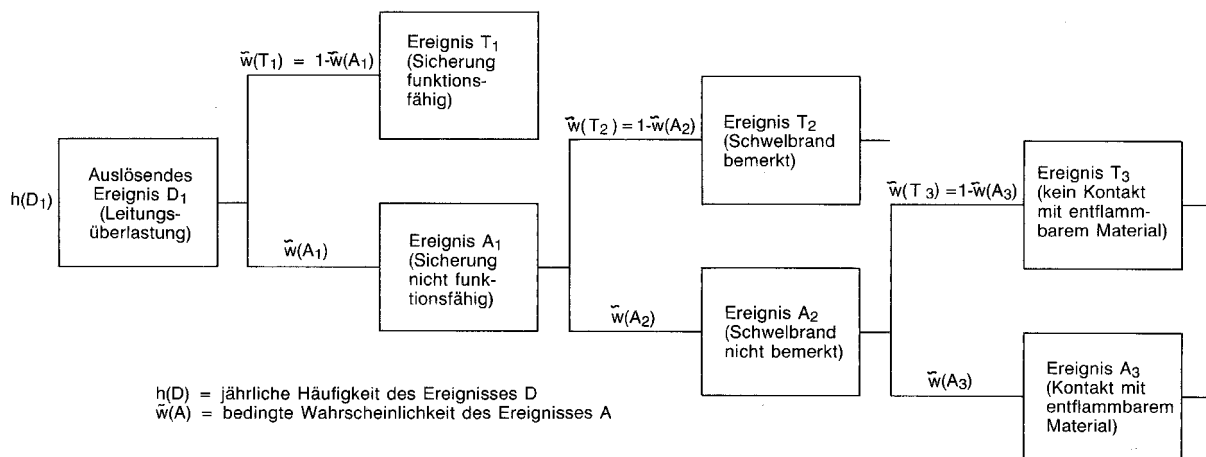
$h(D_1)$

Auslösendes Ereignis $D_1$ (Leitungsüberlastung)

$\tilde{w}(T_1) = 1-\tilde{w}(A_1)$

Ereignis $T_1$ (Sicherung funktionsfähig)

$\tilde{w}(A_1)$

Ereignis $A_1$ (Sicherung nicht funktionsfähig)

$\tilde{w}(T_2) = 1-\tilde{w}(A_2)$

Ereignis $T_2$ (Schwelbrand bemerkt)

$\tilde{w}(A_2)$

Ereignis $A_2$ (Schwelbrand nicht bemerkt)

$\tilde{w}(T_3) = 1-\tilde{w}(A_3)$

Ereignis $T_3$ (kein Kontakt mit entflammbarem Material)

$\tilde{w}(A_3)$

Ereignis $A_3$ (Kontakt mit entflammbarem Material)

h(D) = jährliche Häufigkeit des Ereignisses D
$\tilde{w}(A)$ = bedingte Wahrscheinlichkeit des Ereignisses A